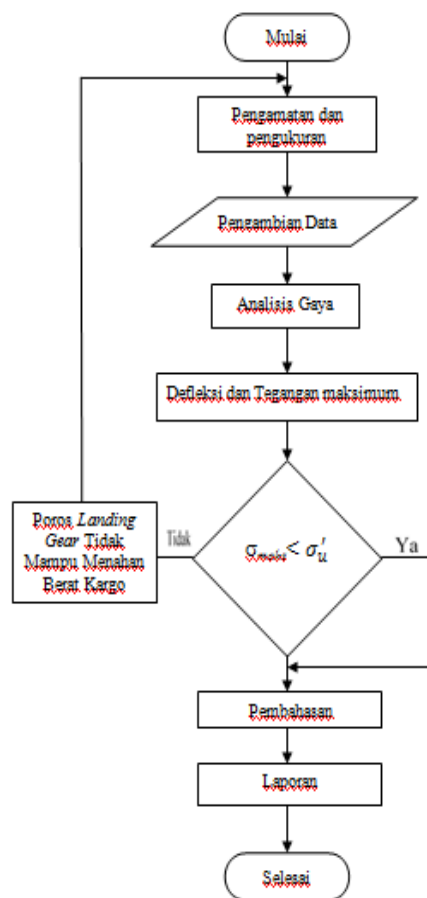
Mulai

Pengamatan dan pengukuran

Pengambian Data

Analisis Gaya

Defleksi dan Tegangan maksimum

Poros *Landing Gear* Tidak Mampu Menahan Berat Kargo

Tidak

$\sigma_{maks} < \sigma_u'$

Ya

Pembahasan

Laporan

Selesai